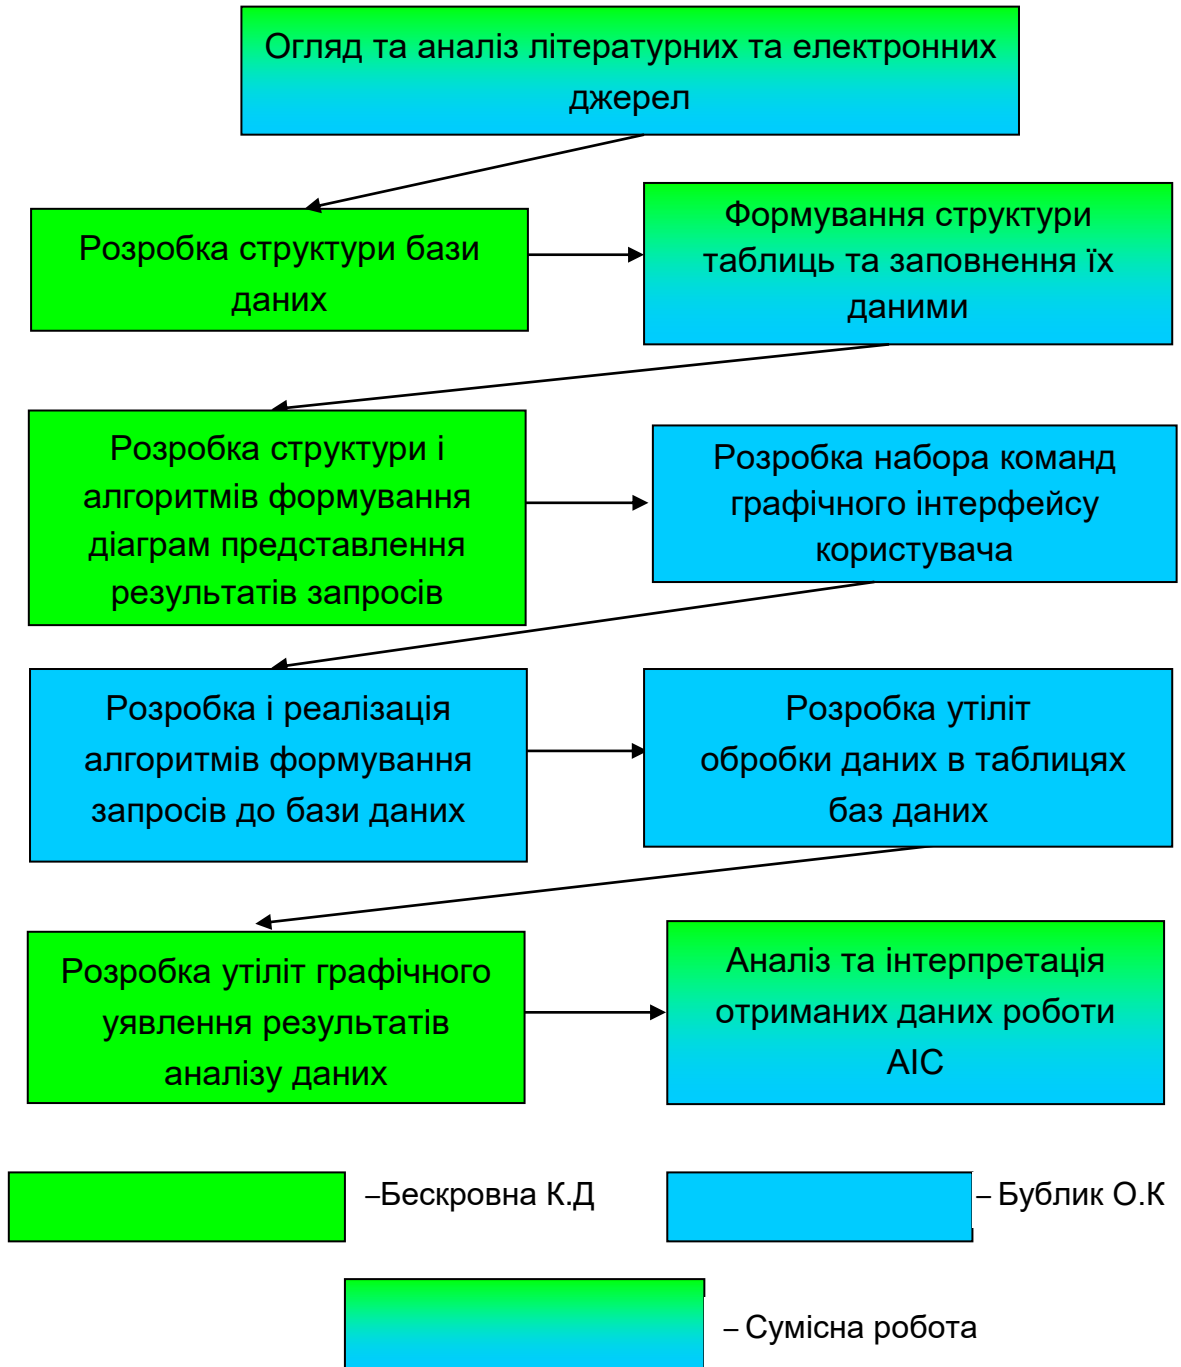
Огляд та аналіз літературних та електронних джерел

Розробка структури бази даних

Формування структури таблиць та заповнення їх даними

Розробка структури і алгоритмів формування діаграм представлення результатів запросів

Розробка набора команд графічного інтерфейсу користувача

Розробка і реалізація алгоритмів формування запросів до бази даних

Розробка утіліт обробки даних в таблицях баз даних

Розробка утіліт графічного уявлення результатів аналізу даних

Аналіз та інтерпретація отриманих даних роботи АІС

–Бескровна К.Д

– Бублик О.К

– Сумісна робота